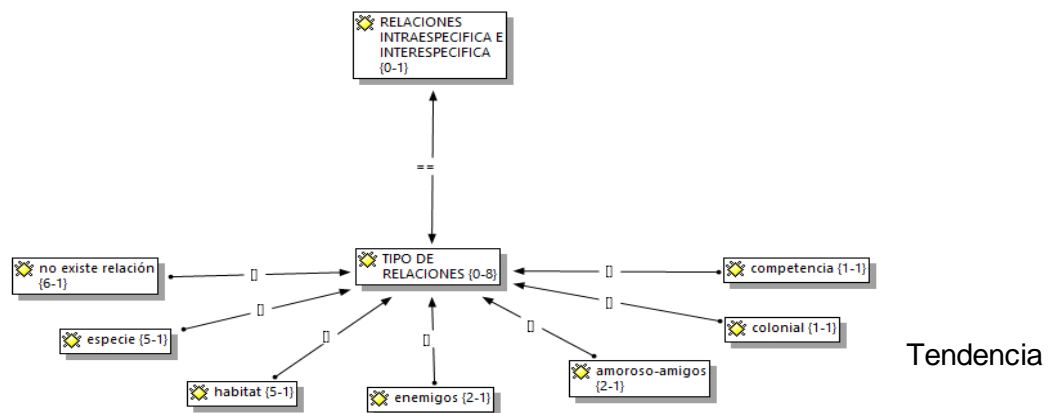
RELACIONES INTRAESPECIFICA E INTERESPECIFICA {0-1}

==

TIPO DE RELACIONES {0-8}

no existe relación {6-1}

especie {5-1}

habitat {5-1}

enemigos {2-1}

amoroso-amigos {2-1}

colonial {1-1}

competencia {1-1}

Tendencia